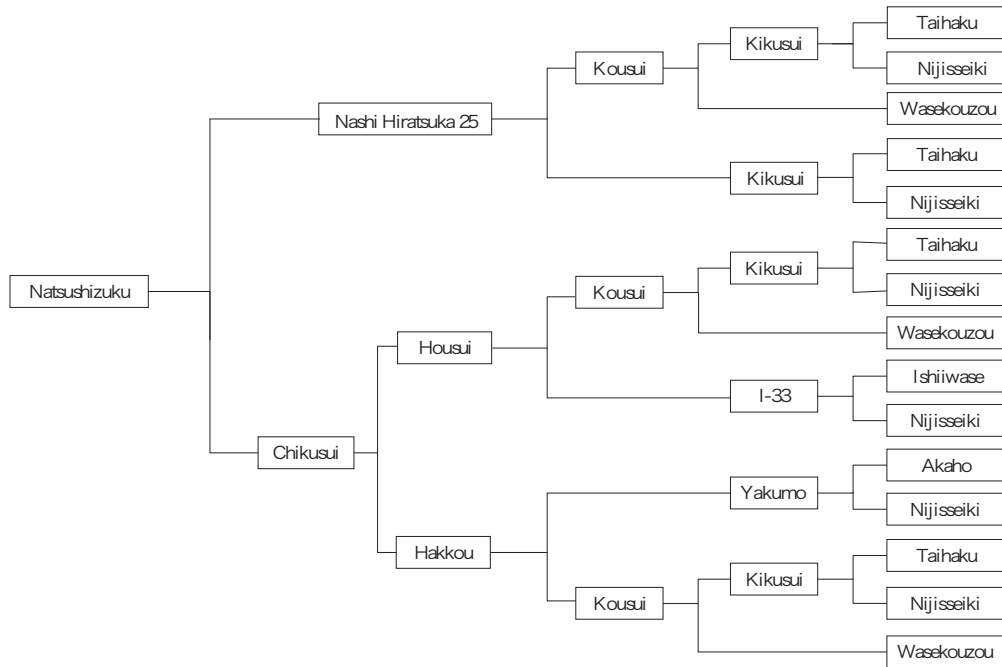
Natsushizuku

Nashi Hiratsuka 25

Kousui

Kikusui

Taihaku

Nijisseiki

Wasekouzou

Kikusui

Taihaku

Nijisseiki

Chikusui

Housui

Kousui

Kikusui

Taihaku

Nijisseiki

Wasekouzou

I-33

Ishiiwase

Nijisseiki

Hakkou

Yakumo

Akaho

Nijisseiki

Kousui

Kikusui

Taihaku

Nijisseiki

Wasekouzou